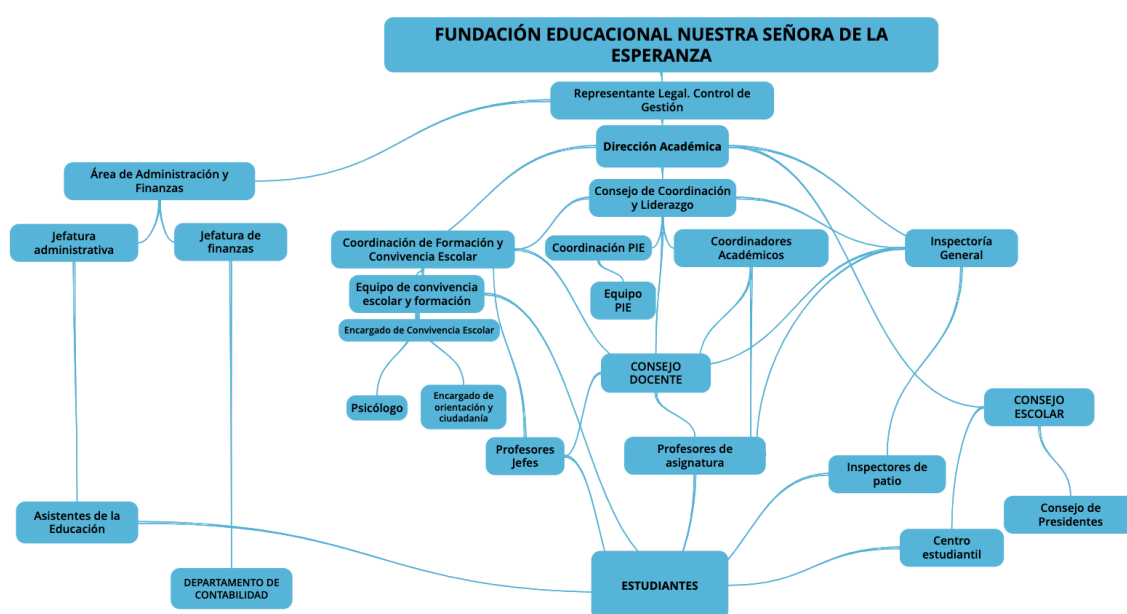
FUNDACIÓN EDUCACIONAL NUESTRA SEÑORA DE LA ESPERANZA

Representante Legal. Control de Gestión

Dirección Académica

Área de Administración y Finanzas

Jefatura administrativa

Jefatura de finanzas

Consejo de Coordinación y Liderazgo

Coordinación de Formación y Convivencia Escolar

Coordinación PIE

Coordinadores Académicos

Inspectoría General

Equipo de convivencia escolar y formación

Equipo PIE

Encargado de Convivencia Escolar

CONSEJO DOCENTE

Psicólogo

Encargado de orientación y ciudadanía

CONSEJO ESCOLAR

Profesores Jefes

Profesores de asignatura

Inspectores de patio

Consejo de Presidentes

Asistentes de la Educación

Centro estudiantil

DEPARTAMENTO DE CONTABILIDAD

ESTUDIANTES